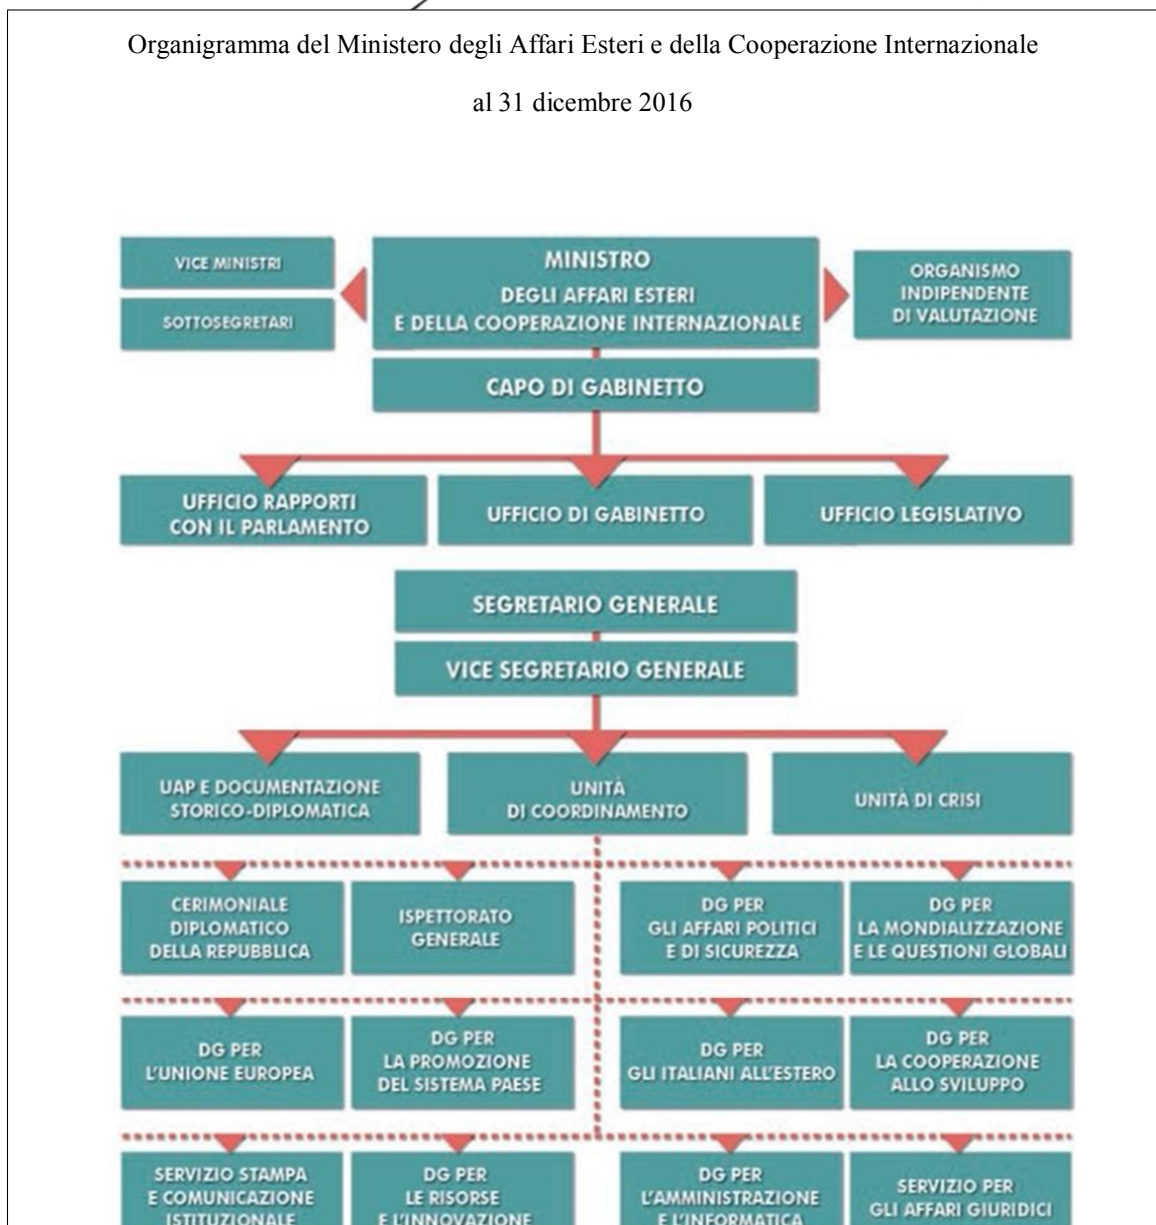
Organigramma del Ministero degli Affari Esteri e della Cooperazione Internazionale

al 31 dicembre 2016

VICE MINISTRI

SOTTOSEGRETARI

MINISTRO DEGLI AFFARI ESTERI E DELLA COOPERAZIONE INTERNAZIONALE

ORGANISMO INDIPENDENTE DI VALUTAZIONE

CAPO DI GABINETTO

UFFICIO RAPPORTI CON IL PARLAMENTO

UFFICIO DI GABINETTO

UFFICIO LEGISLATIVO

SEGRETARIO GENERALE

VICE SEGRETARIO GENERALE

UAP E DOCUMENTAZIONE STORICO-DIPLOMATICA

UNITÀ DI COORDINAMENTO

UNITÀ DI CRISI

CERIMONIALE DIPLOMATICO DELLA REPUBBLICA

ISPETTORATO GENERALE

DG PER GLI AFFARI POLITICI E DI SICUREZZA

DG PER LA MONDIALIZZAZIONE E LE QUESTIONI GLOBALI

DG PER L'UNIONE EUROPEA

DG PER LA PROMOZIONE DEL SISTEMA PAESE

DG PER GLI ITALIANI ALL'ESTERO

DG PER LA COOPERAZIONE ALLO SVILUPPO

SERVIZIO STAMPA E COMUNICAZIONE ISTITUZIONALE

DG PER LE RISORSE E L'INNOVAZIONE

DG PER L'AMMINISTRAZIONE E L'INFORMATICA

SERVIZIO PER GLI AFFARI GIURIDICI